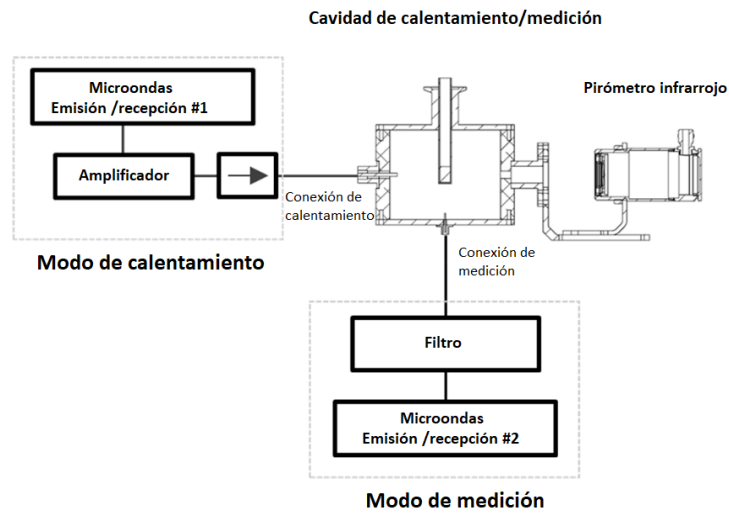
Cavidad de calentamiento/medición

Microondas
Emisión /recepción #1

Amplificador

Conexión de calentamiento

Pirómetro infrarrojo

Conexión de medición

Modo de calentamiento

Filtro

Microondas
Emisión /recepción #2

Modo de medición